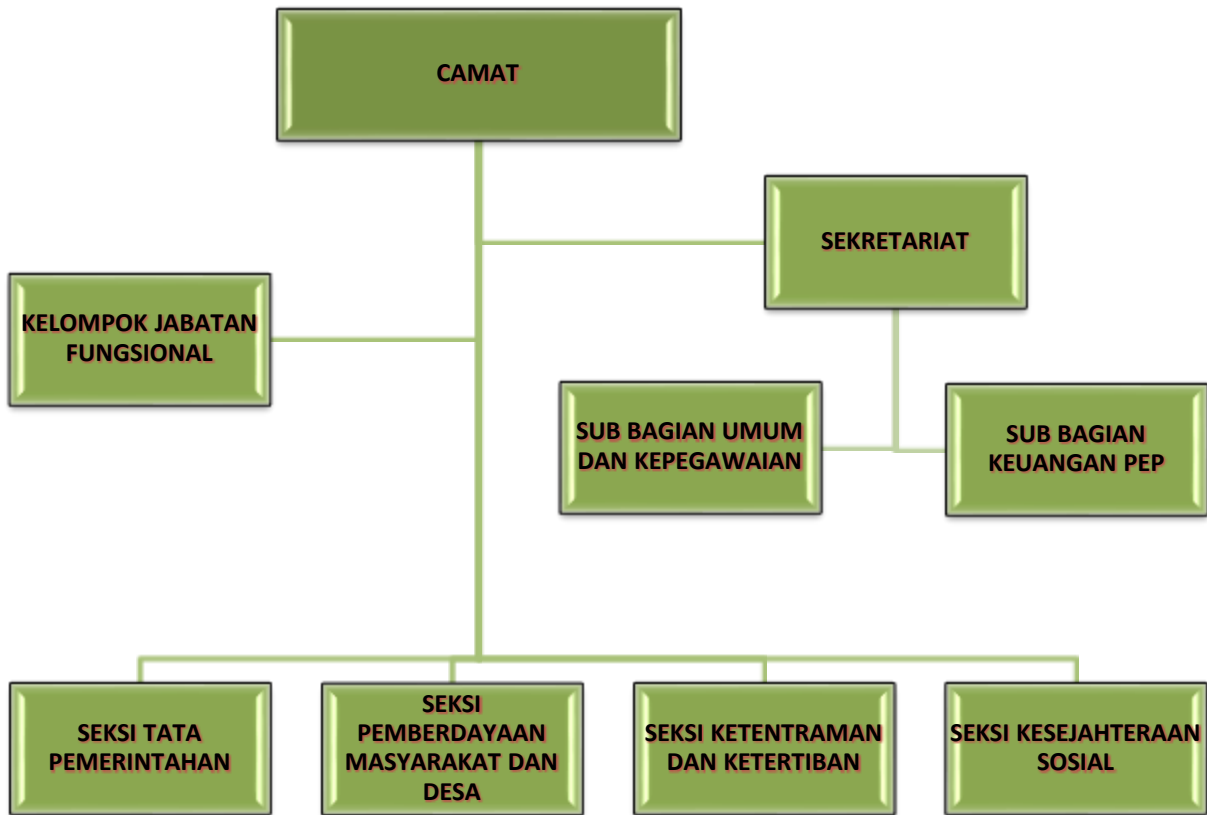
CAMAT

SEKRETARIAT

KELOMPOK JABATAN FUNGSIONAL

SUB BAGIAN UMUM DAN KEPEGAWAIAN

SUB BAGIAN KEUANGAN PEP

SEKSI TATA PEMERINTAHAN

SEKSI PEMBERDAYAAN MASYARAKAT DAN DESA

SEKSI KETENTRAMAN DAN KETERTIBAN

SEKSI KESEJAHTERAAN SOSIAL